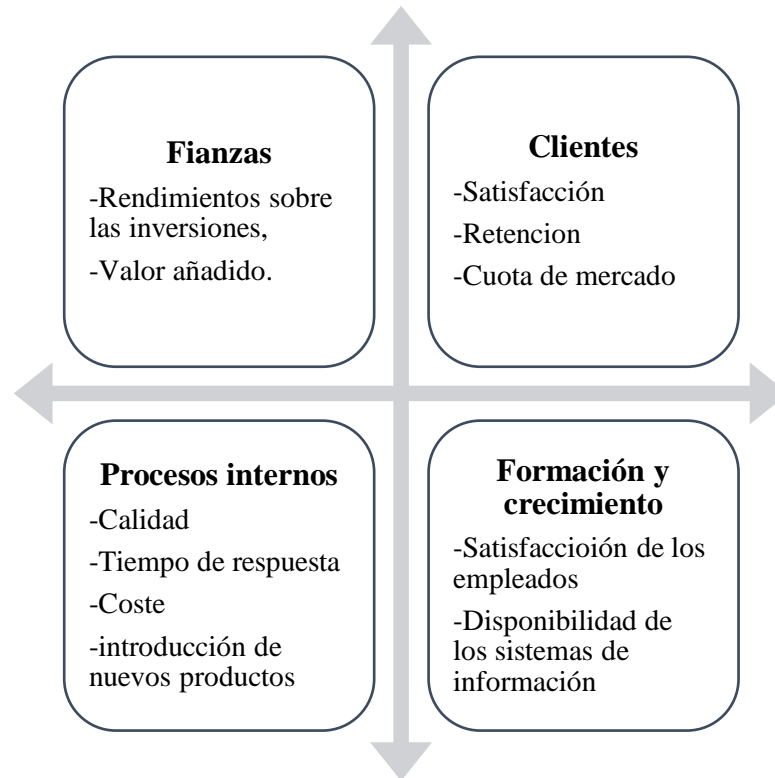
**Fianzas**

-Rendimientos sobre las inversiones,

-Valor añadido.

**Clientes**

-Satisfacción

-Retencion

-Cuota de mercado

**Procesos internos**

-Calidad

-Tiempo de respuesta

-Coste

-introducción de nuevos productos

**Formación y crecimiento**

-Satisfaccioión de los empleados

-Disponibilidad de los sistemas de información